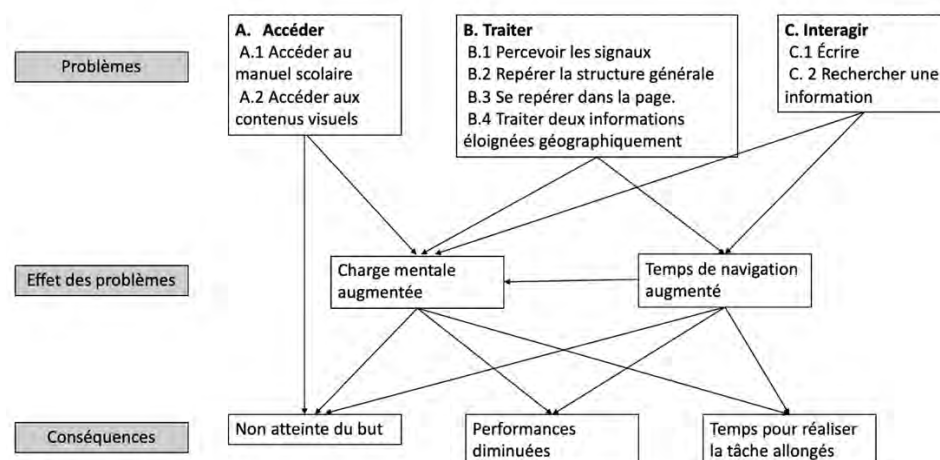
Problèmes

A. Accéder
A.1 Accéder au manuel scolaire
A.2 Accéder aux contenus visuels

B. Traiter
B.1 Percevoir les signaux
B.2 Repérer la structure générale
B.3 Se repérer dans la page.
B.4 Traiter deux informations éloignées géographiquement

C. Interagir
C.1 Écrire
C. 2 Rechercher une information

Effet des problèmes

Charge mentale augmentée

Temps de navigation augmenté

Conséquences

Non atteinte du but

Performances diminuées

Temps pour réaliser la tâche allongés